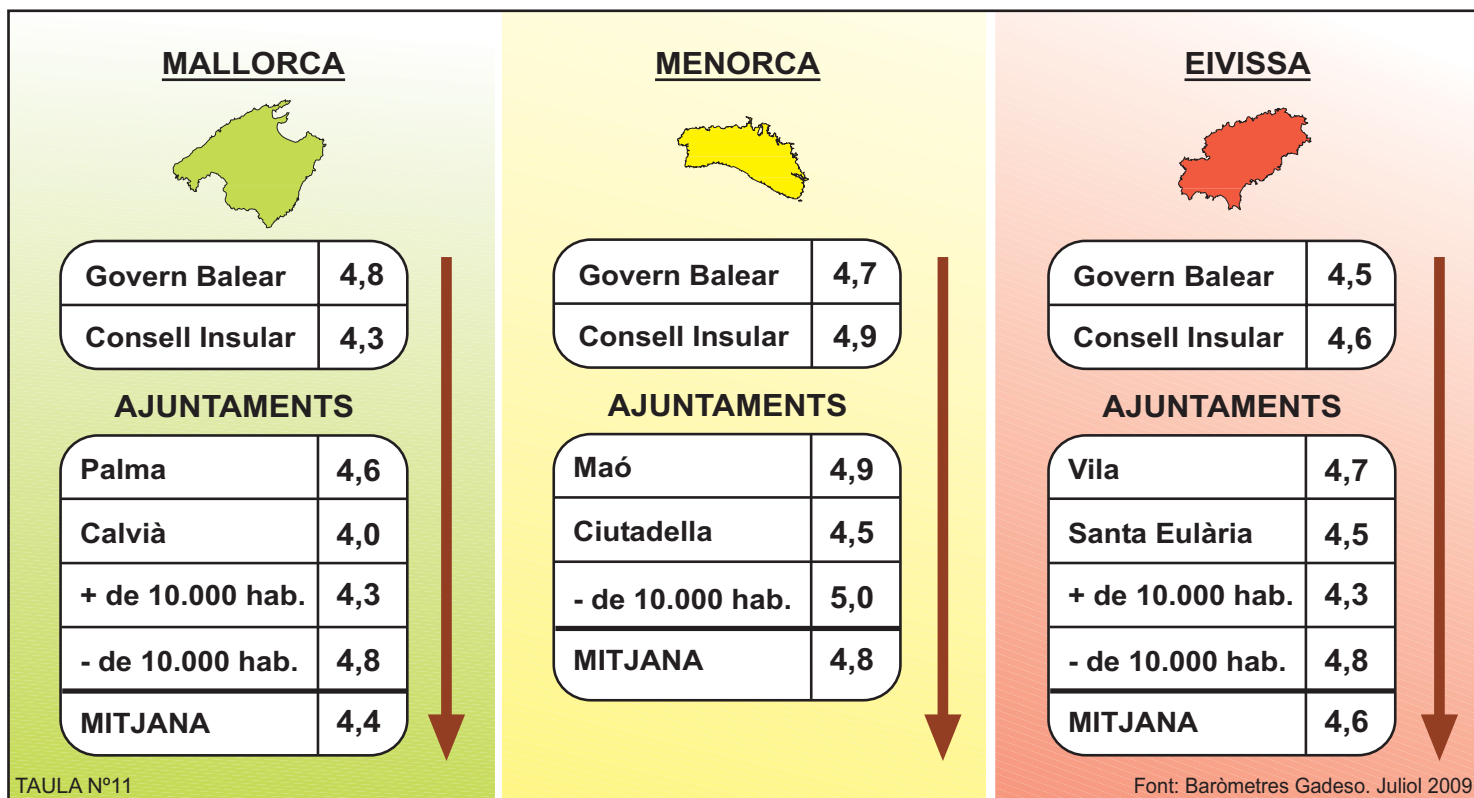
MALLORCA

| Govern Balear | 4,8 |
|---|---|
| Consell Insular | 4,3 |

AJUNTAMENTS

| Palma | 4,6 |
|---|---|
| Calvià | 4,0 |
| + de 10.000 hab. | 4,3 |
| - de 10.000 hab. | 4,8 |
| MITJANA | 4,4 |

MENORCA

| Govern Balear | 4,7 |
|---|---|
| Consell Insular | 4,9 |

AJUNTAMENTS

| Maó | 4,9 |
|---|---|
| Ciutadella | 4,5 |
| - de 10.000 hab. | 5,0 |
| MITJANA | 4,8 |

EIVISSA

| Govern Balear | 4,5 |
|---|---|
| Consell Insular | 4,6 |

AJUNTAMENTS

| Vila | 4,7 |
|---|---|
| Santa Eulària | 4,5 |
| + de 10.000 hab. | 4,3 |
| - de 10.000 hab. | 4,8 |
| MITJANA | 4,6 |

TAULA Nº11

Font: Baròmetres Gadeso. Juliol 2009